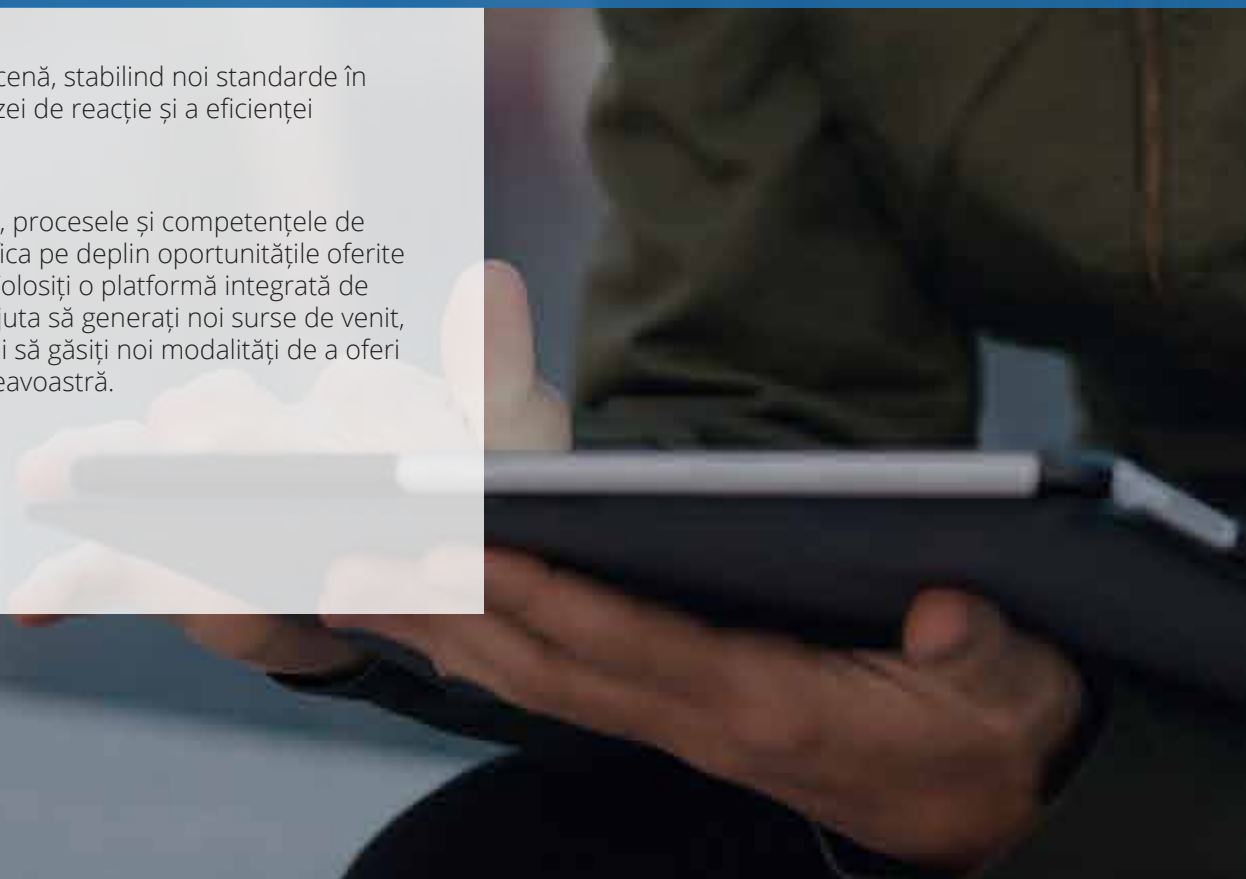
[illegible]cenă, stabilind noi standarde în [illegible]zei de reacție și a eficienței

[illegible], procesele și competențele de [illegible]ica pe deplin oportunitățile oferite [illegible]folosiți o platformă integrată de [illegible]uta să generați noi surse de venit, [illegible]i să găsiți noi modalități de a oferi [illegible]eavoastră.